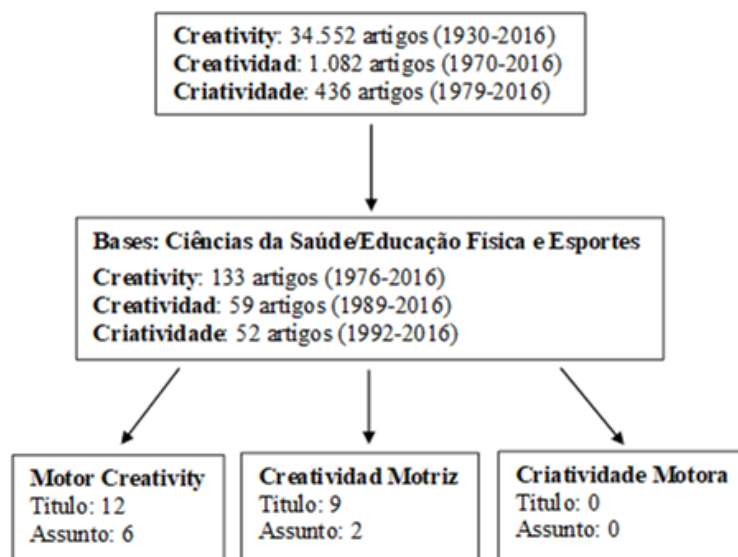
**Creativity**: 34.552 artigos (1930-2016)
**Creatividad**: 1.082 artigos (1970-2016)
**Criatividade**: 436 artigos (1979-2016)

**Bases: Ciências da Saúde/Educação Física e Esportes**
**Creativity**: 133 artigos (1976-2016)
**Creatividad**: 59 artigos (1989-2016)
**Criatividade**: 52 artigos (1992-2016)

**Motor Creativity**
Título: 12
Assunto: 6

**Creatividad Motriz**
Título: 9
Assunto: 2

**Criatividade Motora**
Título: 0
Assunto: 0